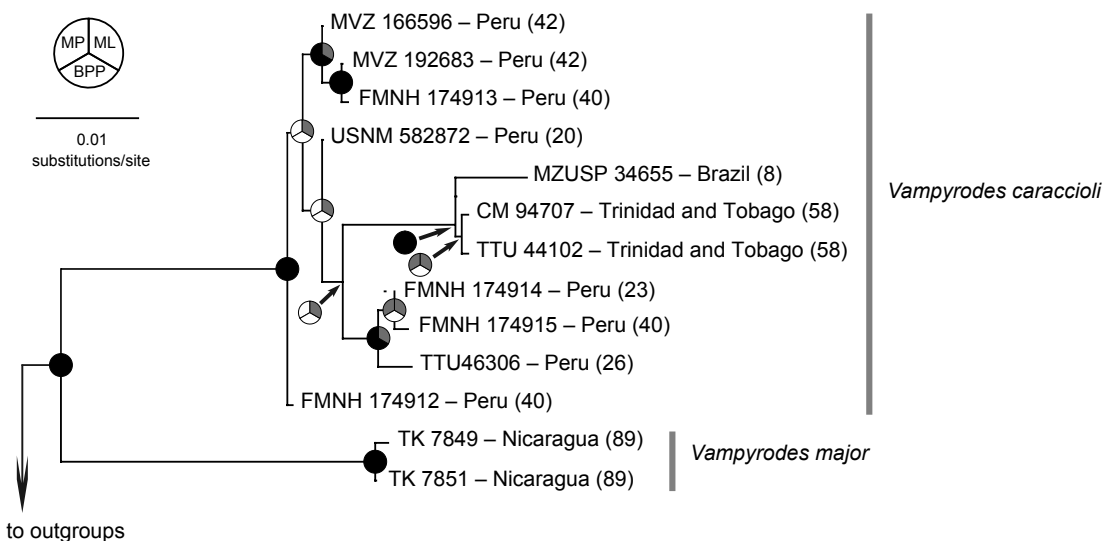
MP ML BPP

0.01 substitutions/site

MVZ 166596 – Peru (42)
MVZ 192683 – Peru (42)
FMNH 174913 – Peru (40)
USNM 582872 – Peru (20)
MZUSP 34655 – Brazil (8)
CM 94707 – Trinidad and Tobago (58)
TTU 44102 – Trinidad and Tobago (58)
FMNH 174914 – Peru (23)
FMNH 174915 – Peru (40)
TTU46306 – Peru (26)
FMNH 174912 – Peru (40)
TK 7849 – Nicaragua (89)
TK 7851 – Nicaragua (89)

*Vampyrodes caraccioli*

*Vampyrodes major*

to outgroups